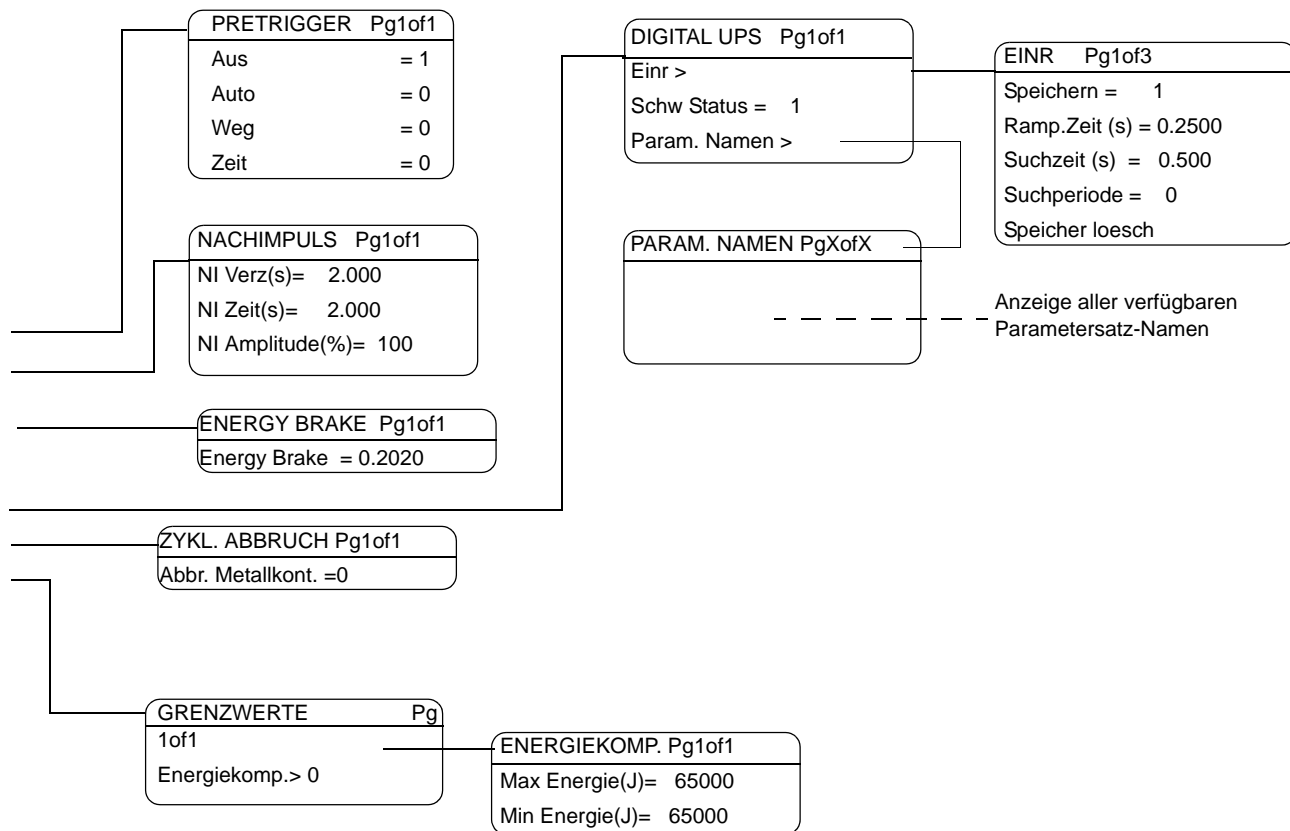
PRETRIGGER Pg1of1
Aus = 1
Auto = 0
Weg = 0
Zeit = 0

NACHIMPULS Pg1of1
NI Verz(s)= 2.000
NI Zeit(s)= 2.000
NI Amplitude(%)= 100

ENERGY BRAKE Pg1of1
Energy Brake = 0.2020

ZYKL. ABBRUCH Pg1of1
Abbr. Metallkont. =0

GRENZWERTE Pg
1of1
Energiekomp.> 0

ENERGIEKOMP. Pg1of1
Max Energie(J)= 65000
Min Energie(J)= 65000

DIGITAL UPS Pg1of1
Einr >
Schw Status = 1
Param. Namen >

EINR Pg1of3
Speichern = 1
Ramp.Zeit (s) = 0.2500
Suchzeit (s) = 0.500
Suchperiode = 0
Speicher loesch

PARAM. NAMEN PgXofX

Anzeige aller verfügbaren Parametersatz-Namen